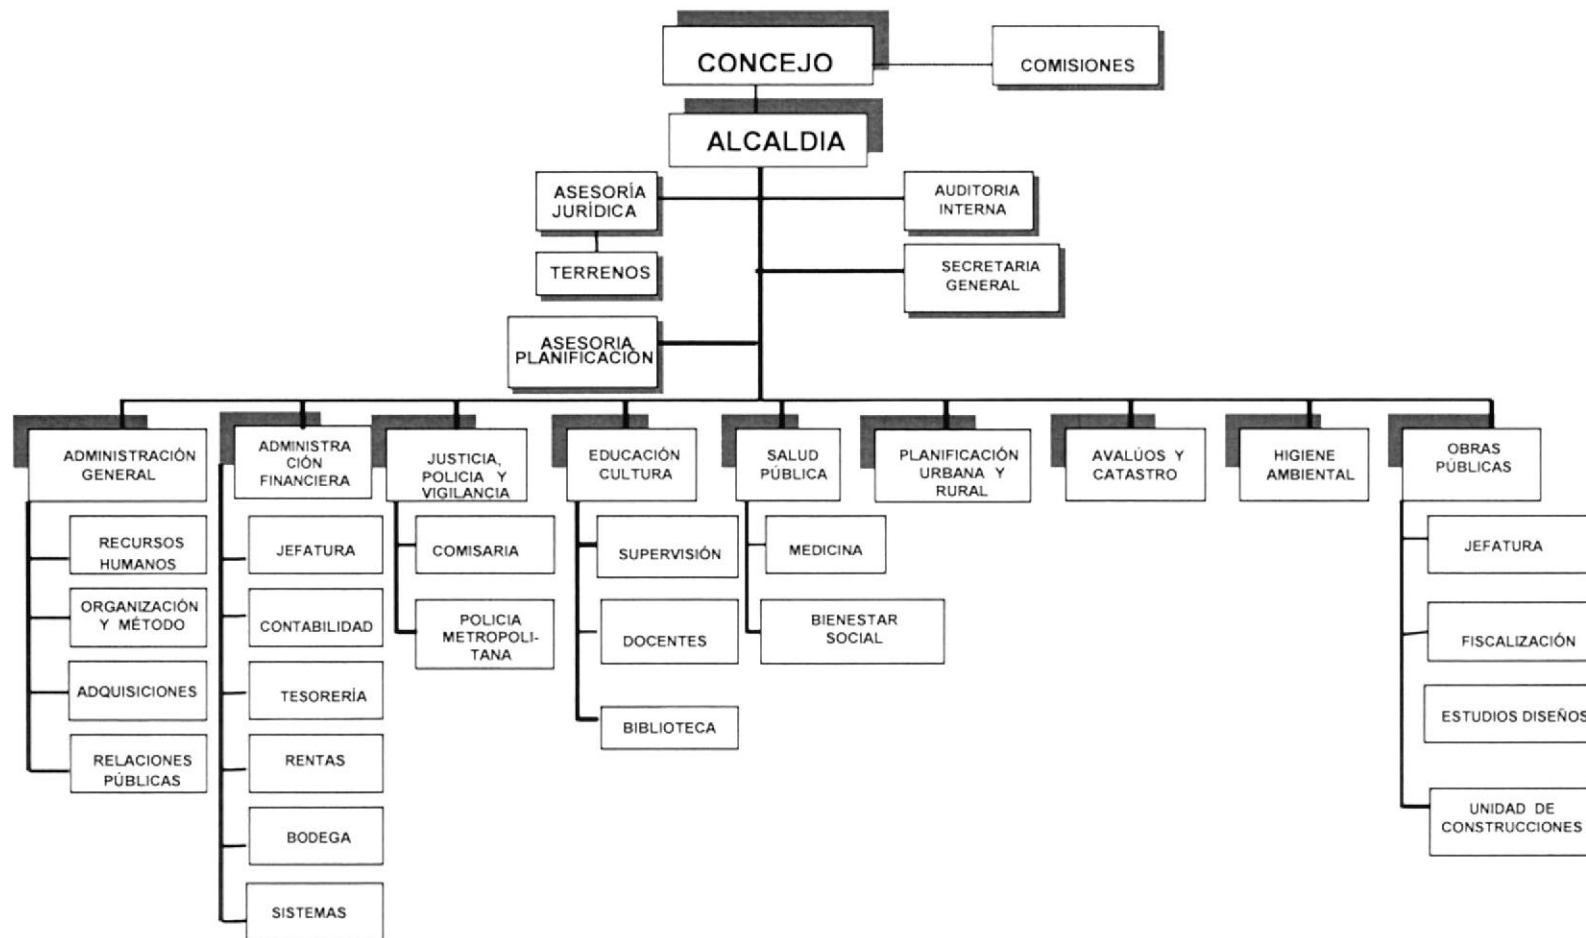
CONCEJO

COMISIONES

ALCALDIA

ASESORÍA JURÍDICA

AUDITORIA INTERNA

TERRENOS

SECRETARIA GENERAL

ASESORIA PLANIFICACIÓN

ADMINISTRACIÓN GENERAL

RECURSOS HUMANOS

ORGANIZACIÓN Y MÉTODO

ADQUISICIONES

RELACIONES PÚBLICAS

ADMINISTRACIÓN FINANCIERA

JEFATURA

CONTABILIDAD

TESORERÍA

RENTAS

BODEGA

SISTEMAS

JUSTICIA, POLICIA Y VIGILANCIA

COMISARIA

POLICIA METROPOLITANA

EDUCACIÓN CULTURA

SUPERVISIÓN

DOCENTES

BIBLIOTECA

SALUD PÚBLICA

MEDICINA

BIENESTAR SOCIAL

PLANIFICACIÓN URBANA Y RURAL

AVALÚOS Y CATASTRO

HIGIENE AMBIENTAL

OBRAS PÚBLICAS

JEFATURA

FISCALIZACIÓN

ESTUDIOS DISEÑOS

UNIDAD DE CONSTRUCCIONES